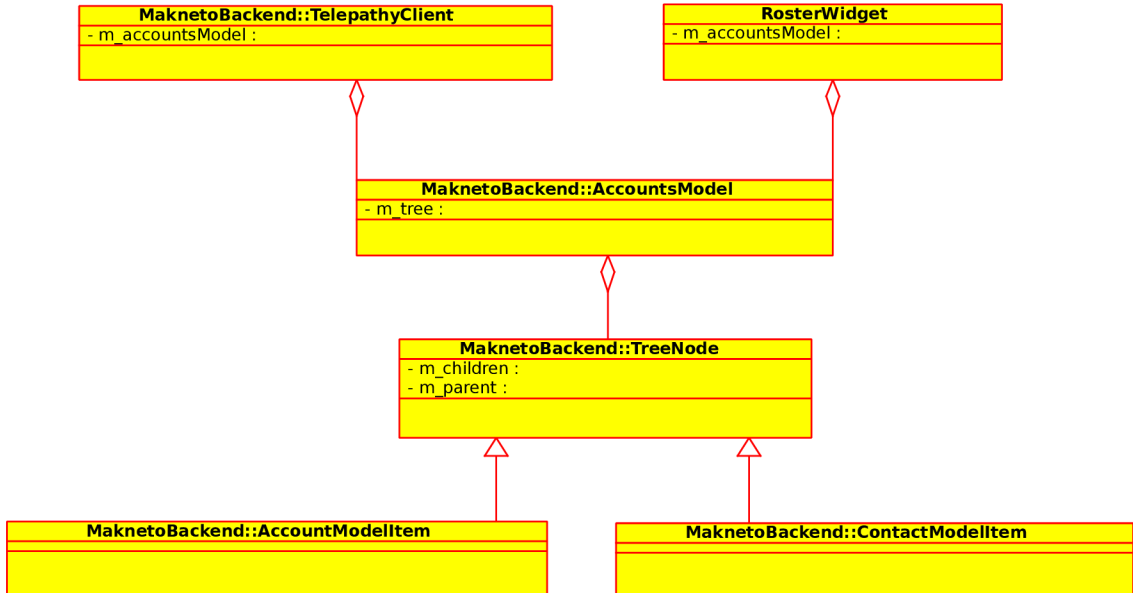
MaknetoBackend::TelepathyClient
- m_accountsModel :

RosterWidget
- m_accountsModel :

MaknetoBackend::AccountsModel
- m_tree :

MaknetoBackend::TreeNode
- m_children :
- m_parent :

MaknetoBackend::AccountModelItem

MaknetoBackend::ContactModelItem